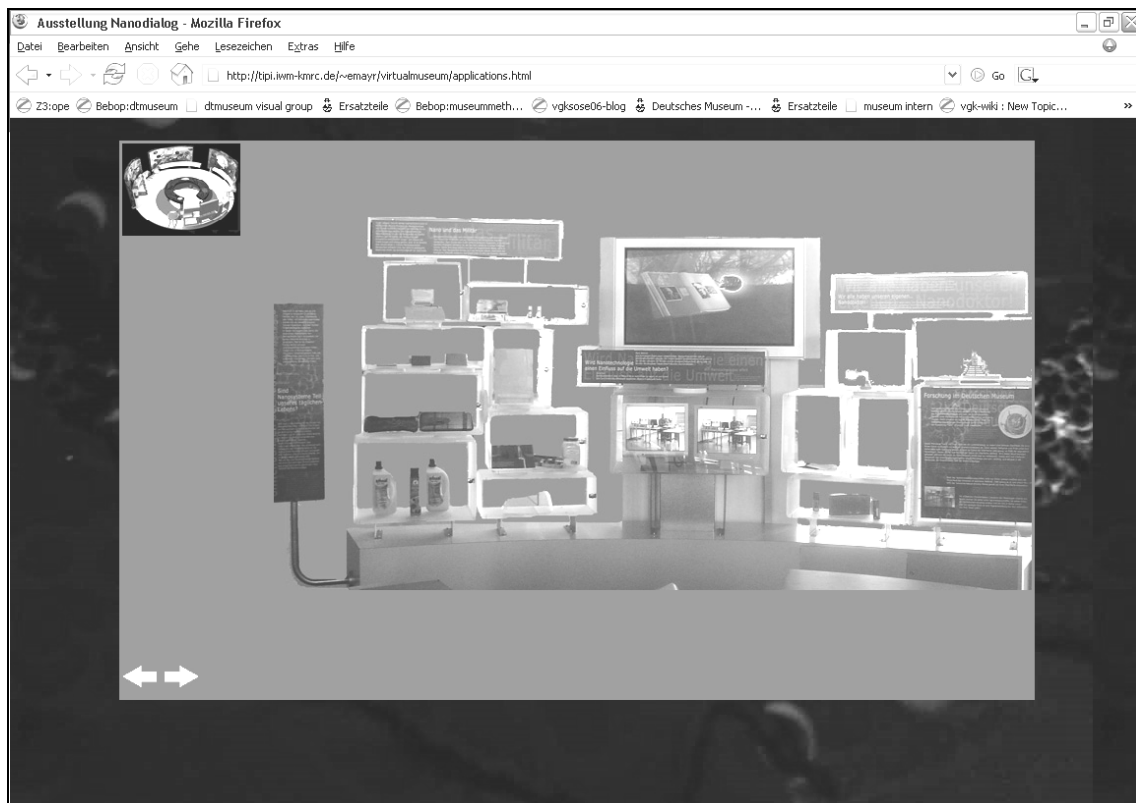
Ausstellung Nanodialog - Mozilla Firefox

Datei Bearbeiten Ansicht Gehe Lesezeichen Extras Hilfe

http://tipi.iwm-kmrc.de/~emayr/virtualmuseum/applications.html

Go

Z3:ope Bebop:dtmuseum dtmuseum visual group Ersatzteile Bebop:museummeth... vgksose06-blog Deutsches Museum -... Ersatzteile museum intern vgk-wiki : New Topic...

»

Nano und das Militär

Wird Nanotechnologie einen Einfluss auf die Umwelt haben?

Sind Nanopartikel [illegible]

Forschung im Deutschen Museum

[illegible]